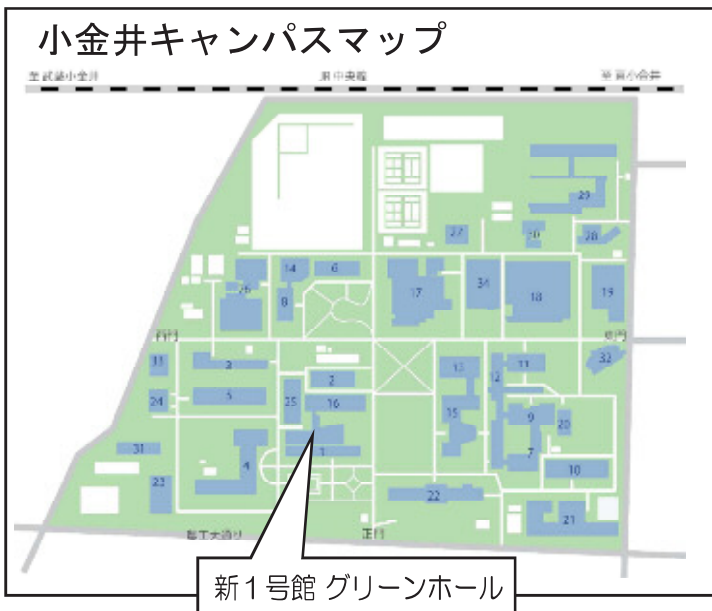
小金井キャンパスマップ

至 武蔵小金井

JR中央線

至 東小金井

27
30
28
29
26
14
6
8
17
34
18
19
西門
東門
33
3
2
13
12
11
32
24
5
25
16
35
9
20
31
4
1
7
10
23
22
21
梶野通り
正門

新1号館 グリーンホール